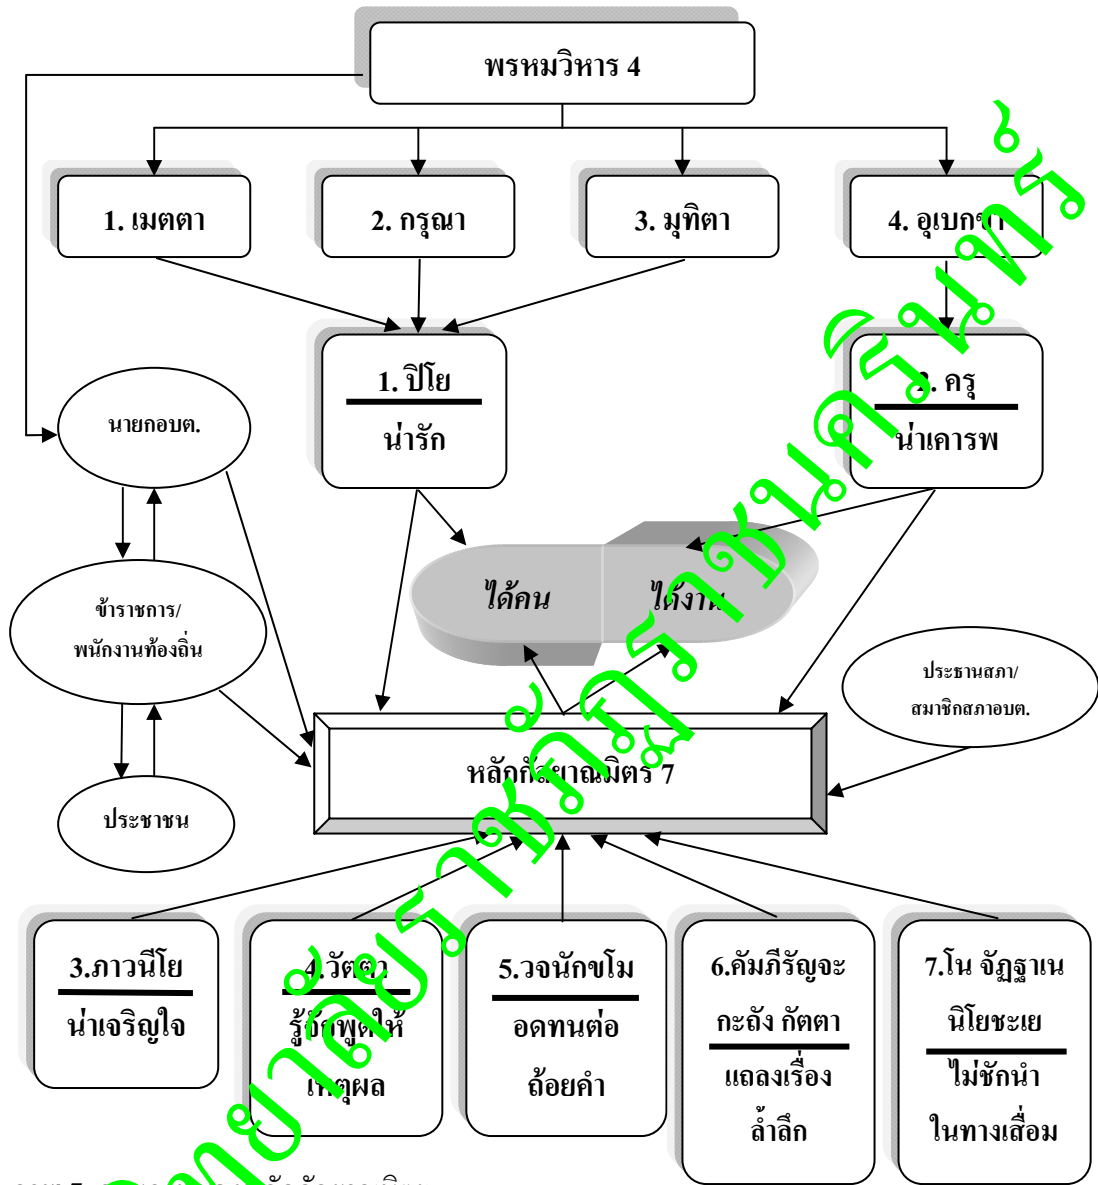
พรหมวิหาร 4

1. เมตตา

2. กรุณา

3. มุทิตา

4. อุเบกขา

1. ปิโย
น่ารัก

2. ครุ
น่าเคารพ

นายกอบต.

ข้าราชการ/
พนักงานท้องถิ่น

ประชาชน

ได้คน

ได้งาน

ประธานสภา/
สมาชิกสภาอบต.

หลักกัลยาณมิตร 7

3.ภาวนีโย
น่าเจริญใจ

4.วัตตา
รู้จักพูดให้
เหตุผล

5.วจนักขโม
อดทนต่อ
ถ้อยคำ

6.คัมภีรัญจะ
กะถัง กัตตา
แถลงเรื่อง
ล้ำลึก

7.โน จัฏฐาเน
นิโยชะเย
ไม่ชักนำ
ในทางเสื่อม

วิทยาลัยราชภัฏนครปฐม

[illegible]